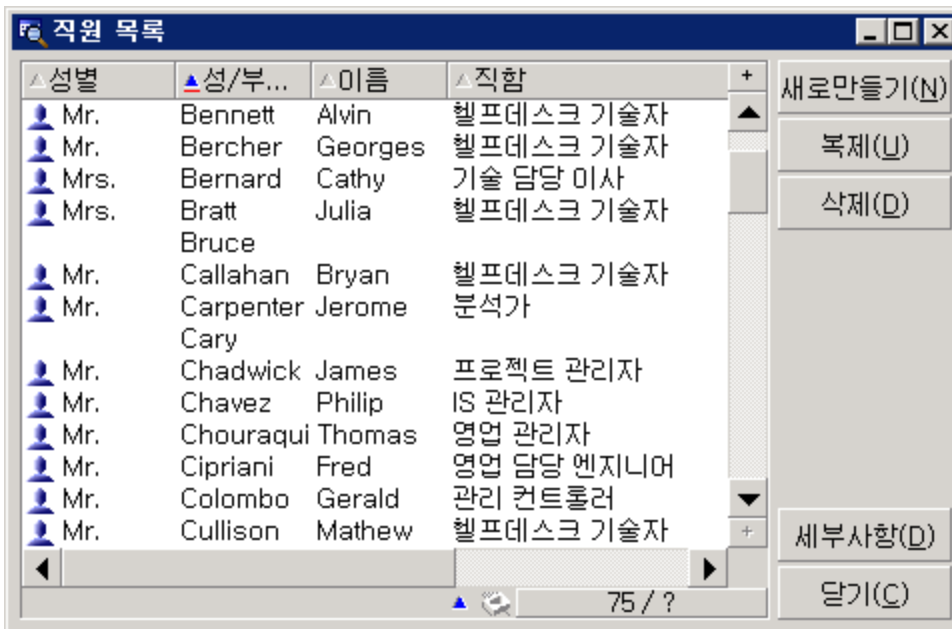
직원 목록

| 성별 | 성/부... | 이름 | 직함 |
|---|---|---|---|
| Mr. | Bennett | Alvin | 헬프데스크 기술자 |
| Mr. | Bercher | Georges | 헬프데스크 기술자 |
| Mrs. | Bernard | Cathy | 기술 담당 이사 |
| Mrs. | Bratt | Julia | 헬프데스크 기술자 |
| | Bruce | | |
| Mr. | Callahan | Bryan | 헬프데스크 기술자 |
| Mr. | Carpenter | Jerome | 분석가 |
| | Cary | | |
| Mr. | Chadwick | James | 프로젝트 관리자 |
| Mr. | Chavez | Philip | IS 관리자 |
| Mr. | Chouraqui | Thomas | 영업 관리자 |
| Mr. | Cipriani | Fred | 영업 담당 엔지니어 |
| Mr. | Colombo | Gerald | 관리 컨트롤러 |
| Mr. | Cullison | Mathew | 헬프데스크 기술자 |

75 / ?

새로만들기(N)
복제(U)
삭제(D)
세부사항(D)
닫기(C)